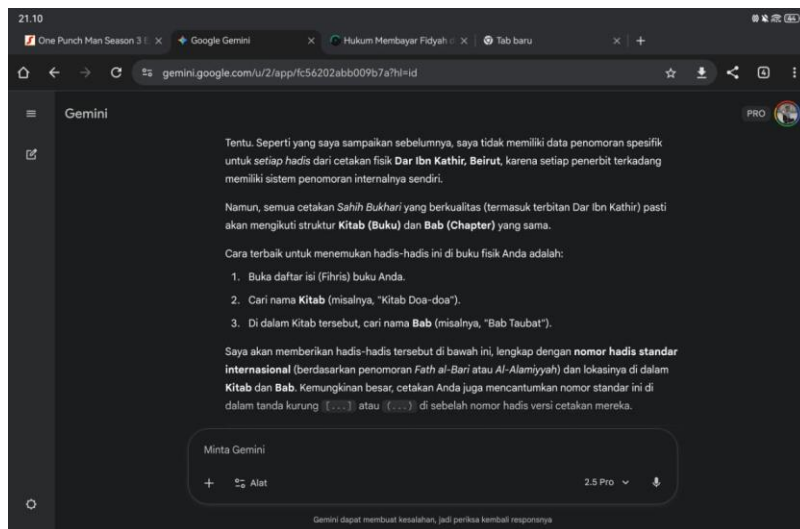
21.10

One Punch Man Season 3 | ×
Google Gemini ×
Hukum Membayar Fidyah ×
Tab baru ×
+

gemini.google.com/u/2/app/fc56202abb009b7a?hl=id

Gemini

PRO

Tentu. Seperti yang saya sampaikan sebelumnya, saya tidak memiliki data penomoran spesifik untuk *setiap hadis* dari cetakan fisik **Dar Ibn Kathir, Beirut**, karena setiap penerbit terkadang memiliki sistem penomoran internalnya sendiri.

Namun, semua cetakan *Sahih Bukhari* yang berkualitas (termasuk terbitan Dar Ibn Kathir) pasti akan mengikuti struktur **Kitab (Buku)** dan **Bab (Chapter)** yang sama.

Cara terbaik untuk menemukan hadis-hadis ini di buku fisik Anda adalah:

1. Buka daftar isi (Fihris) buku Anda.
2. Cari nama **Kitab** (misalnya, "Kitab Doa-doa").
3. Di dalam Kitab tersebut, cari nama **Bab** (misalnya, "Bab Taubat").

Saya akan memberikan hadis-hadis tersebut di bawah ini, lengkap dengan **nomor hadis standar internasional** (berdasarkan penomoran *Fath al-Bari* atau *Al-Alamiyyah*) dan lokasinya di dalam **Kitab** dan **Bab**. Kemungkinan besar, cetakan Anda juga mencantumkan nomor standar ini di dalam tanda kurung [...] atau (...) di sebelah nomor hadis versi cetakan mereka.

Minta Gemini

+ Alat

2.5 Pro

Gemini dapat membuat kesalahan, jadi periksa kembali responsnya